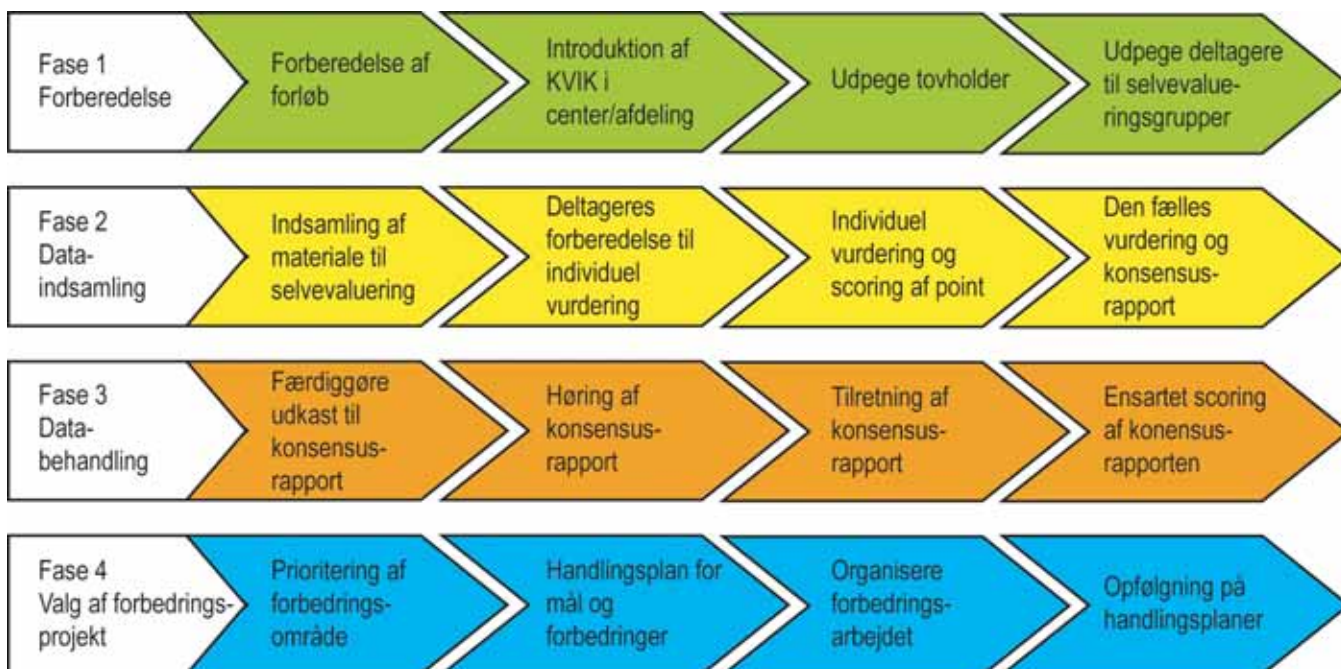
Fase 1
Forberedelse

Forberedelse af forløb

Introduktion af KVIK i center/afdeling

Udpege tovholder

Udpege deltagere til selvevalueringsgrupper

Fase 2
Dataindsamling

Indsamling af materiale til selvevaluering

Deltageres forberedelse til individuel vurdering

Individuel vurdering og scoring af point

Den fælles vurdering og konsensusrapport

Fase 3
Databehandling

Færdiggøre udkast til konsensusrapport

Høring af konsensusrapport

Tilretning af konsensusrapport

Ensartet scoring af konenusrapporten

Fase 4
Valg af forbedringsprojekt

Prioritering af forbedringsområde

Handlingsplan for mål og forbedringer

Organisere forbedringsarbejdet

Opfølgning på handlingsplaner